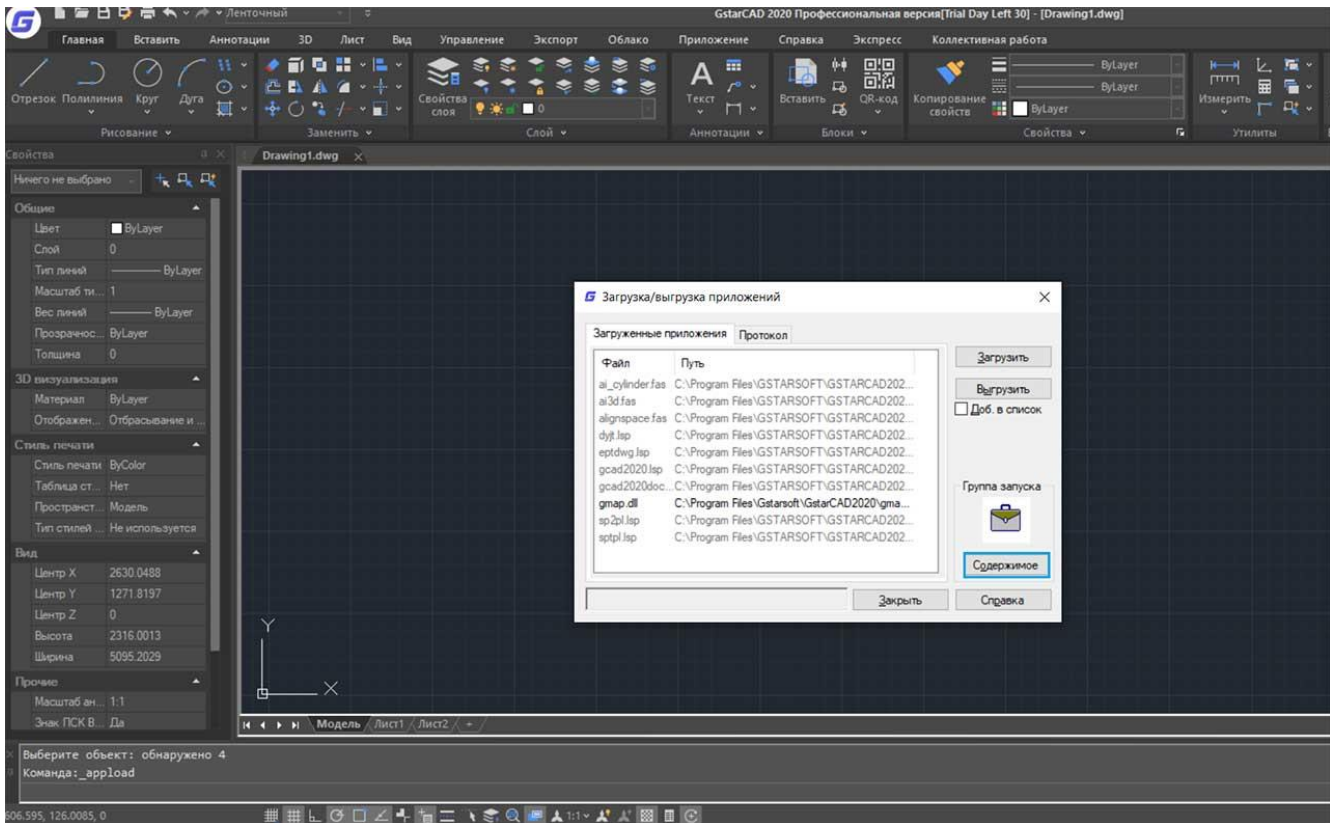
Ленточный

GstarCAD 2020 Профессиональная версия[Trial Day Left 30] - [Drawing1.dwg]

Главная Вставить Аннотации 3D Лист Вид Управление Экспорт Облако Приложение Справка Экспресс Коллективная работа

Отрезок Полилиния Круг Дуга
Рисование

Заменить

Свойства слоя
0
Слой

Текст
Аннотации

Вставить QR-код
Блоки

Копирование свойств
ByLayer
ByLayer
ByLayer
Свойства

Измерить
Утилиты

Свойства

Drawing1.dwg

Ничего не выбрано

Общие
Цвет ByLayer
Слой 0
Тип линий ByLayer
Масштаб ти... 1
Вес линий ByLayer
Прозрачнос... ByLayer
Толщина 0

3D визуализация
Материал ByLayer
Отображен... Отбрасывание и ...

Стиль печати
Стиль печати ByColor
Таблица ст... Нет
Пространст... Модель
Тип стилей ... Не используется

Вид
Центр X 2630.0488
Центр Y 1271.8197
Центр Z 0
Высота 2316.0013
Ширина 5095.2029

Прочие
Масштаб ан... 1:1
Знак ПСК В... Да

Загрузка/выгрузка приложений

Загруженные приложения Протокол

| Файл | Путь |
|---|---|
| ai_cylinder.fas | C:\Program Files\GSTARSOFT\GSTARCAD202... |
| ai3d.fas | C:\Program Files\GSTARSOFT\GSTARCAD202... |
| alignspace.fas | C:\Program Files\GSTARSOFT\GSTARCAD202... |
| dyjt.lsp | C:\Program Files\GSTARSOFT\GSTARCAD202... |
| eptdwg.lsp | C:\Program Files\GSTARSOFT\GSTARCAD202... |
| gcad2020.lsp | C:\Program Files\GSTARSOFT\GSTARCAD202... |
| gcad2020doc... | C:\Program Files\GSTARSOFT\GSTARCAD202... |
| gmap.dll | C:\Program Files\Gstarsoft\GstarCAD2020\gma... |
| sp2pl.lsp | C:\Program Files\GSTARSOFT\GSTARCAD202... |
| sptpl.lsp | C:\Program Files\GSTARSOFT\GSTARCAD202... |

Загрузить
Выгрузить
Доб. в список
Группа запуска
Содержимое
Закрыть
Справка

Y
X

Модель Лист1 Лист2 +

Выберите объект: обнаружено 4
Команда:_appload

606.595, 126.0085, 0